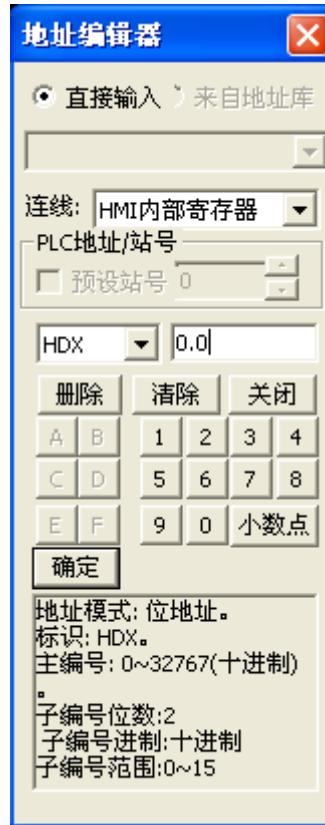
地址编辑器

直接输入 来自地址库

连线: HMI内部寄存器

PLC地址/站号

预设站号 0

HDX 0.0

删除 清除 关闭

A B 1 2 3 4

C D 5 6 7 8

E F 9 0 小数点

确定

地址模式: 位地址。
标识: HDX。
主编号: 0~32767(十进制)。
子编号位数:2
子编号进制:十进制
子编号范围:0~15